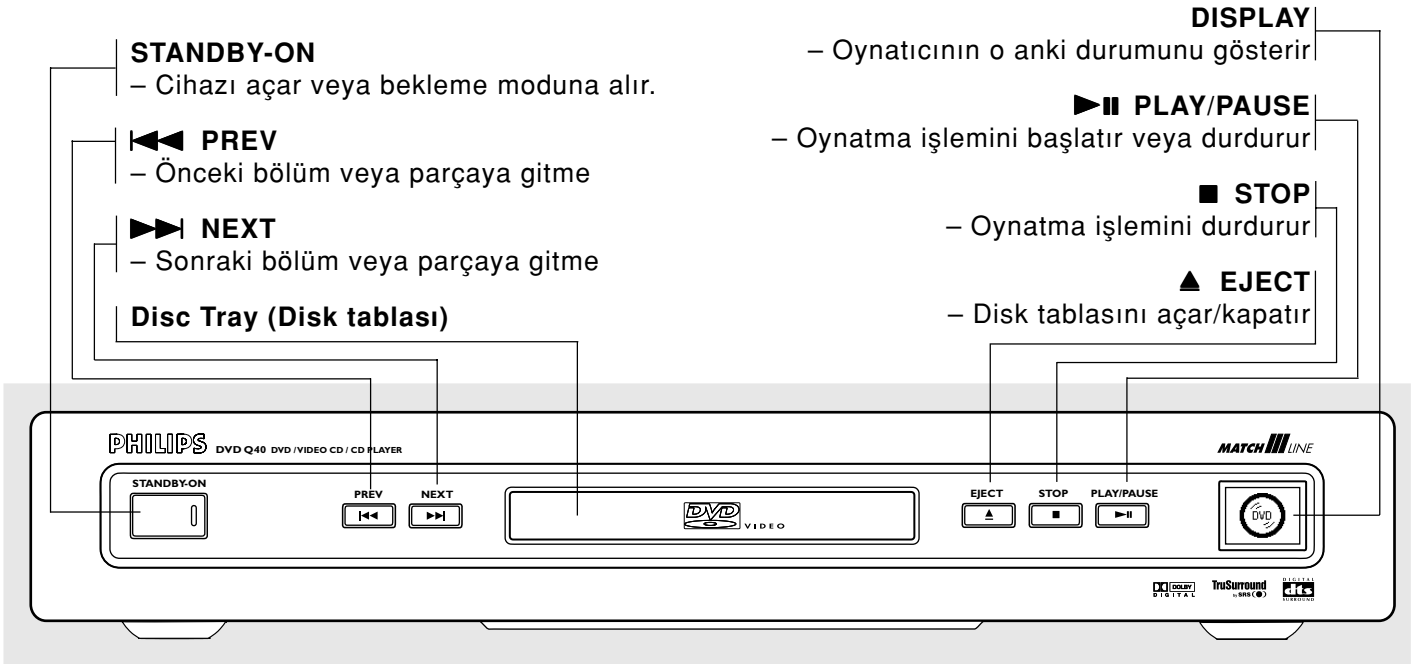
STANDBY-ON
– Cihazı açar veya bekleme moduna alır.

⏮ PREV
– Önceki bölüm veya parçaya gitme

⏭ NEXT
– Sonraki bölüm veya parçaya gitme

Disc Tray (Disk tablası)

DISPLAY
– Oynatıcının o anki durumunu gösterir

▶II PLAY/PAUSE
– Oynatma işlemini başlatır veya durdurur

■ STOP
– Oynatma işlemini durdurur

▲ EJECT
– Disk tablasını açar/kapatır

PHILIPS DVD Q40 DVD / VIDEO CD / CD PLAYER

MATCH LINE

STANDBY-ON

PREV

NEXT

DVD VIDEO

EJECT

STOP

PLAY/PAUSE

DVD

DOLBY DIGITAL

TruSurround by SRS

DIGITAL dts SURROUND